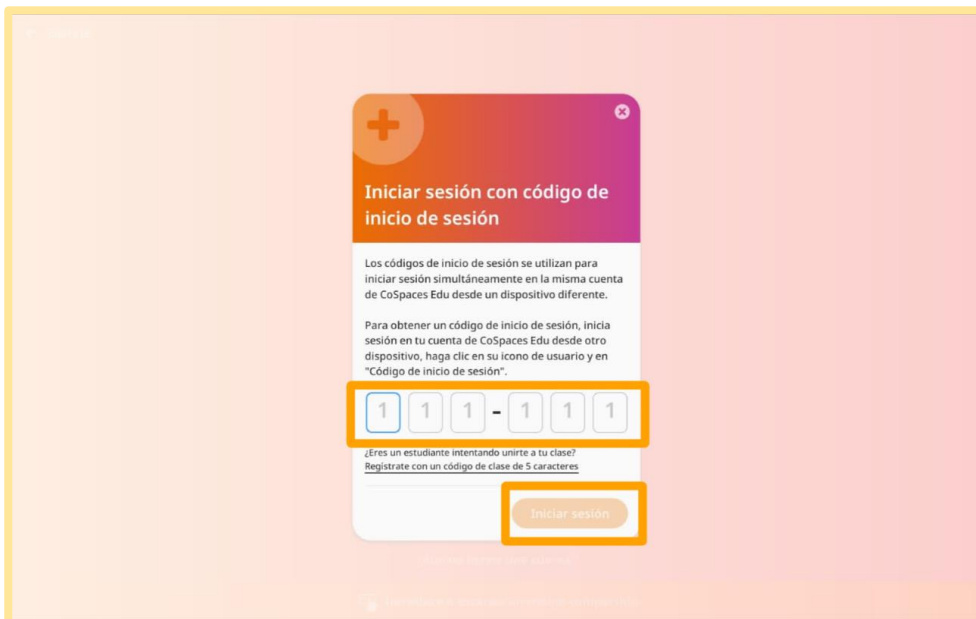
Iniciar sesión con código de inicio de sesión

Los códigos de inicio de sesión se utilizan para iniciar sesión simultáneamente en la misma cuenta de CoSpaces Edu desde un dispositivo diferente.

Para obtener un código de inicio de sesión, inicia sesión en tu cuenta de CoSpaces Edu desde otro dispositivo, haga clic en su icono de usuario y en "Código de inicio de sesión".

1 1 1 - 1 1 1

¿Eres un estudiante intentando unirte a tu clase? Regístrate con un código de clase de 5 caracteres

Iniciar sesión